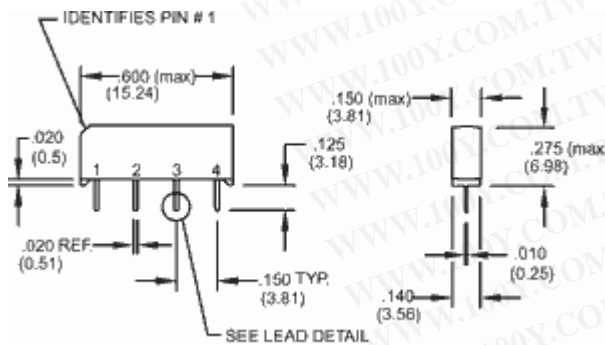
IDENTIFIES PIN # 1

.600 (max)
(15.24)

.020
(0.5)

1 2 3 4

.125
(3.18)

.020 REF.
(0.51)

.150 TYP.
(3.81)

SEE LEAD DETAIL

.150 (max)
(3.81)

.275 (max
(6.98)

.010
(0.25)

.140
(3.56)

WWW.100Y.COM.TW
WWW.100Y.COM.TW
WWW.100Y.COM.TW
WWW.100Y.COM.TW
WWW.100Y.COM.TW